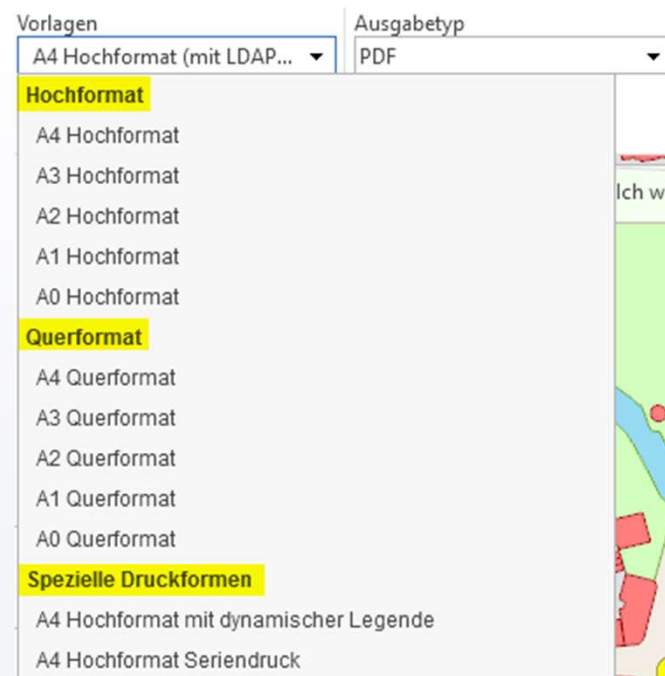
Vorlagen
A4 Hochformat (mit LDAP...

Ausgabetyp
PDF

Hochformat
A4 Hochformat
A3 Hochformat
A2 Hochformat
A1 Hochformat
A0 Hochformat

Querformat
A4 Querformat
A3 Querformat
A2 Querformat
A1 Querformat
A0 Querformat

Spezielle Druckformen
A4 Hochformat mit dynamischer Legende
A4 Hochformat Seriendruck

Ich w